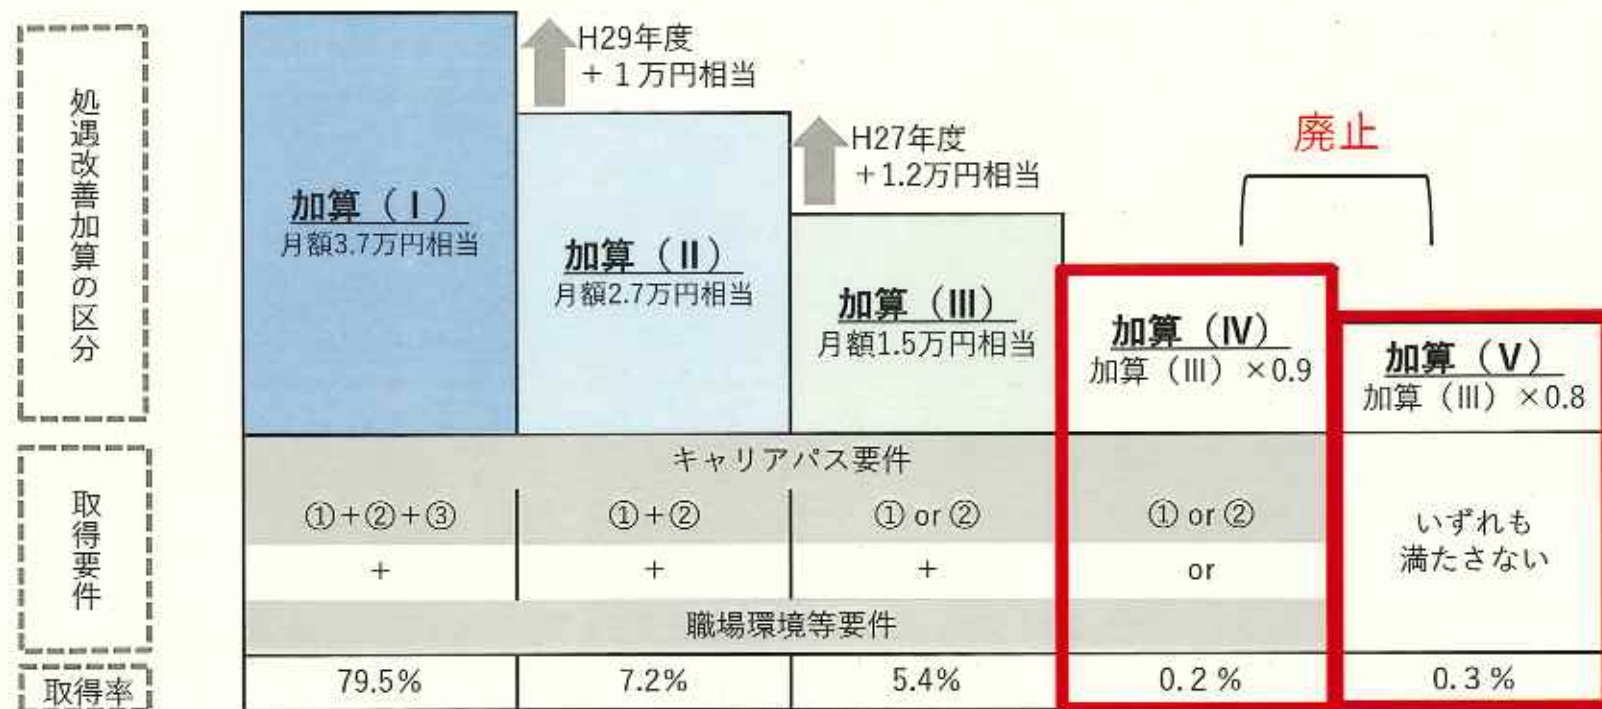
処遇改善加算の区分

H29年度
＋１万円相当

H27年度
＋1.2万円相当

廃止

加算（Ⅰ）
月額3.7万円相当

加算（Ⅱ）
月額2.7万円相当

加算（Ⅲ）
月額1.5万円相当

加算（Ⅳ）
加算（Ⅲ）×0.9

加算（Ⅴ）
加算（Ⅲ）×0.8

取得要件

キャリアパス要件

| ①＋②＋③ | ①＋② | ① or ② | ① or ② | いずれも満たさない |
|---|---|---|---|---|
| ＋ | ＋ | ＋ | or | |

職場環境等要件

取得率

| 79.5% | 7.2% | 5.4% | 0.2% | 0.3% |
|---|---|---|---|---|